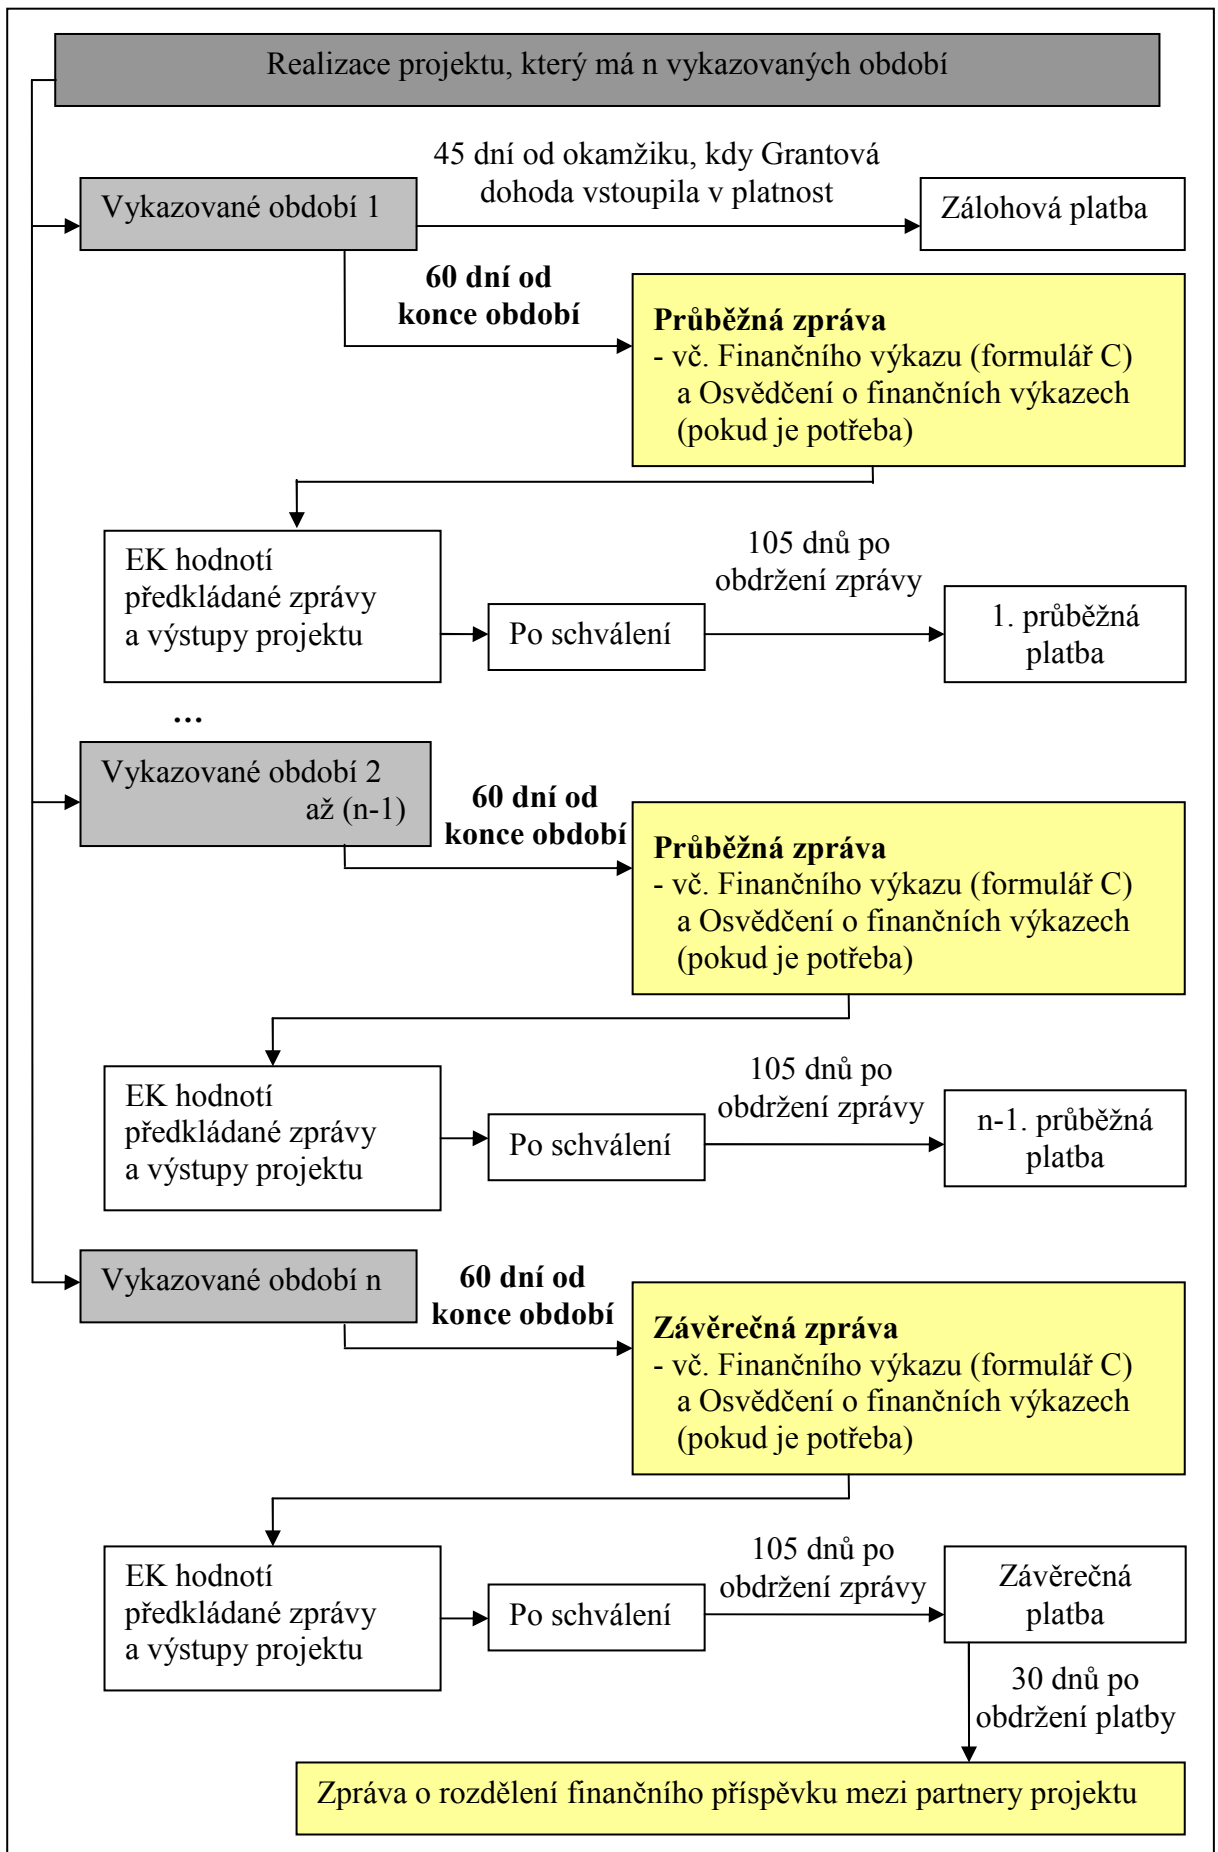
Realizace projektu, který má n vykazovaných období

Vykazované období 1

45 dní od okamžiku, kdy Grantová dohoda vstoupila v platnost

Zálohová platba

60 dní od konce období

**Průběžná zpráva**
- vč. Finančního výkazu (formulář C) a Osvědčení o finančních výkazech (pokud je potřeba)

EK hodnotí předkládané zprávy a výstupy projektu

Po schválení

105 dnů po obdržení zprávy

1. průběžná platba

...

Vykazované období 2 až (n-1)

60 dní od konce období

**Průběžná zpráva**
- vč. Finančního výkazu (formulář C) a Osvědčení o finančních výkazech (pokud je potřeba)

EK hodnotí předkládané zprávy a výstupy projektu

Po schválení

105 dnů po obdržení zprávy

n-1. průběžná platba

Vykazované období n

60 dní od konce období

**Závěrečná zpráva**
- vč. Finančního výkazu (formulář C) a Osvědčení o finančních výkazech (pokud je potřeba)

EK hodnotí předkládané zprávy a výstupy projektu

Po schválení

105 dnů po obdržení zprávy

Závěrečná platba

30 dnů po obdržení platby

Zpráva o rozdělení finančního příspěvku mezi partnery projektu